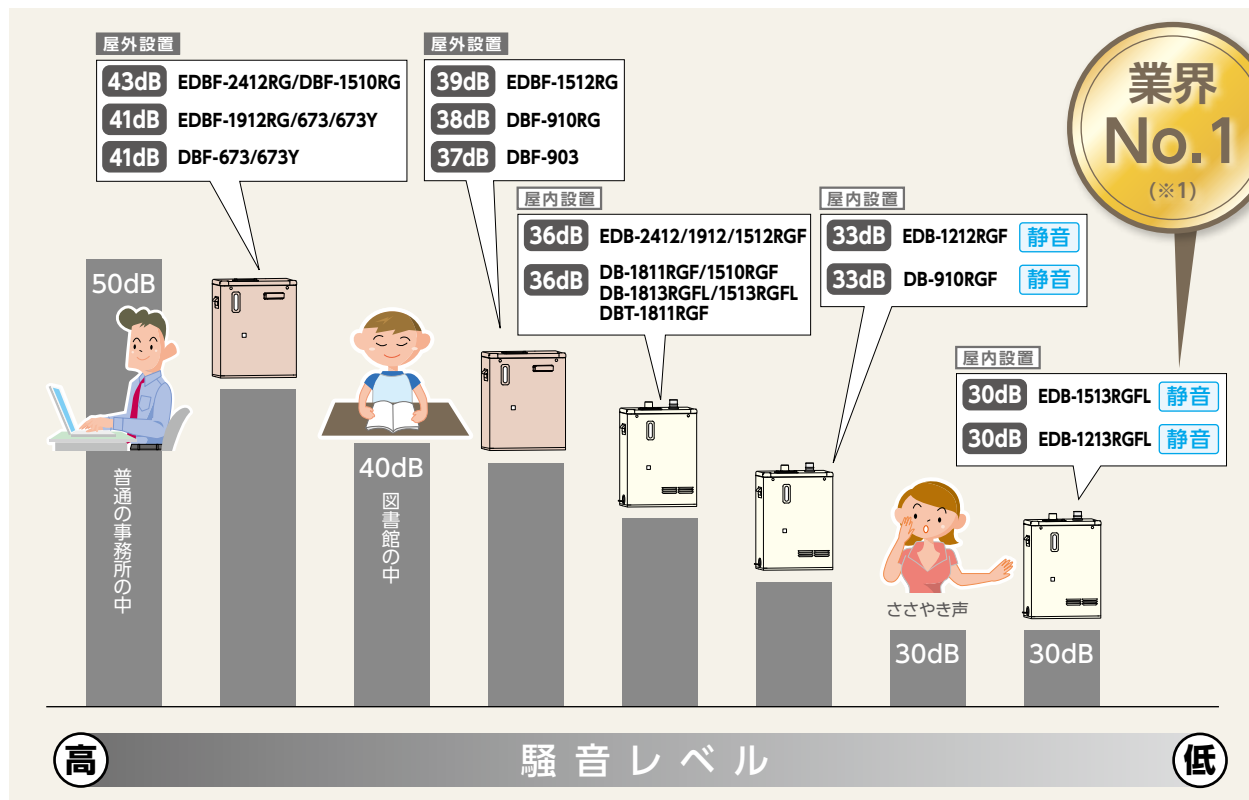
屋外設置
43dB EDBF-2412RG/DBF-1510RG
41dB EDBF-1912RG/673/673Y
41dB DBF-673/673Y

屋外設置
39dB EDBF-1512RG
38dB DBF-910RG
37dB DBF-903

業界
No.1
(※1)

屋内設置
36dB EDB-2412/1912/1512RGF
36dB DB-1811RGF/1510RGF DB-1813RGFL/1513RGFL DBT-1811RGF

屋内設置
33dB EDB-1212RGF 静音
33dB DB-910RGF 静音

屋内設置
30dB EDB-1513RGFL 静音
30dB EDB-1213RGFL 静音

50dB
普通の事務所の中

40dB
図書館の中

ささやき声
30dB

30dB

高 騒音レベル 低